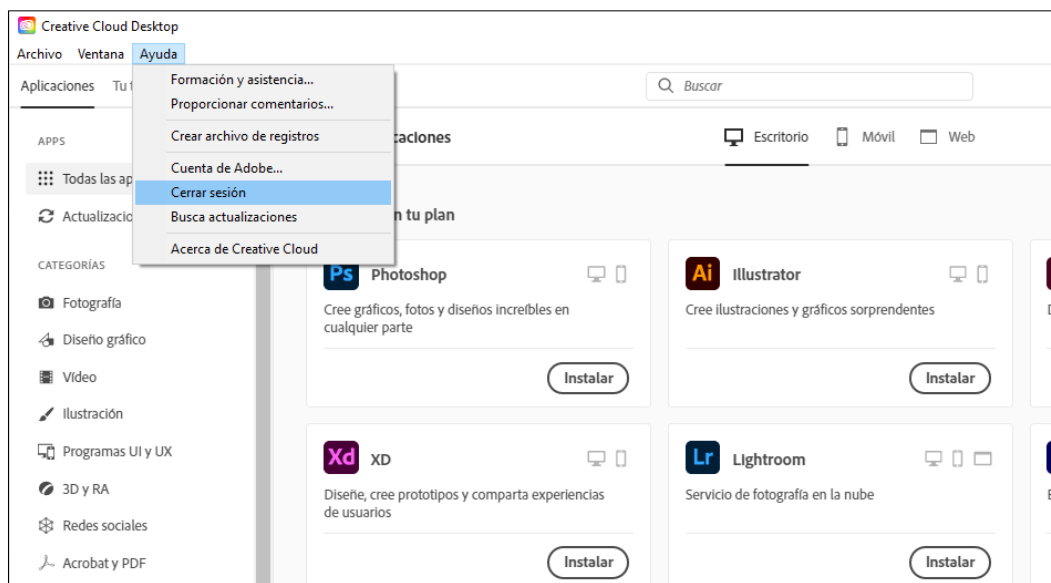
Creative Cloud Desktop

Archivo Ventana Ayuda

Formación y asistencia...
Proporcionar comentarios...
Crear archivo de registros
Cuenta de Adobe...
Cerrar sesión
Busca actualizaciones
Acerca de Creative Cloud

Aplicaciones Tu t

Buscar

APPS

Todas las ap

Actualizacio

CATEGORÍAS

Fotografía

Diseño gráfico

Vídeo

Ilustración

Programas UI y UX

3D y RA

Redes sociales

Acrobat y PDF

caciones

Escritorio Móvil Web

n tu plan

Ps Photoshop

Cree gráficos, fotos y diseños increíbles en cualquier parte

Instalar

Ai Illustrator

Cree ilustraciones y gráficos sorprendentes

Instalar

Xd XD

Diseñe, cree prototipos y comparta experiencias de usuarios

Instalar

Lr Lightroom

Servicio de fotografía en la nube

Instalar